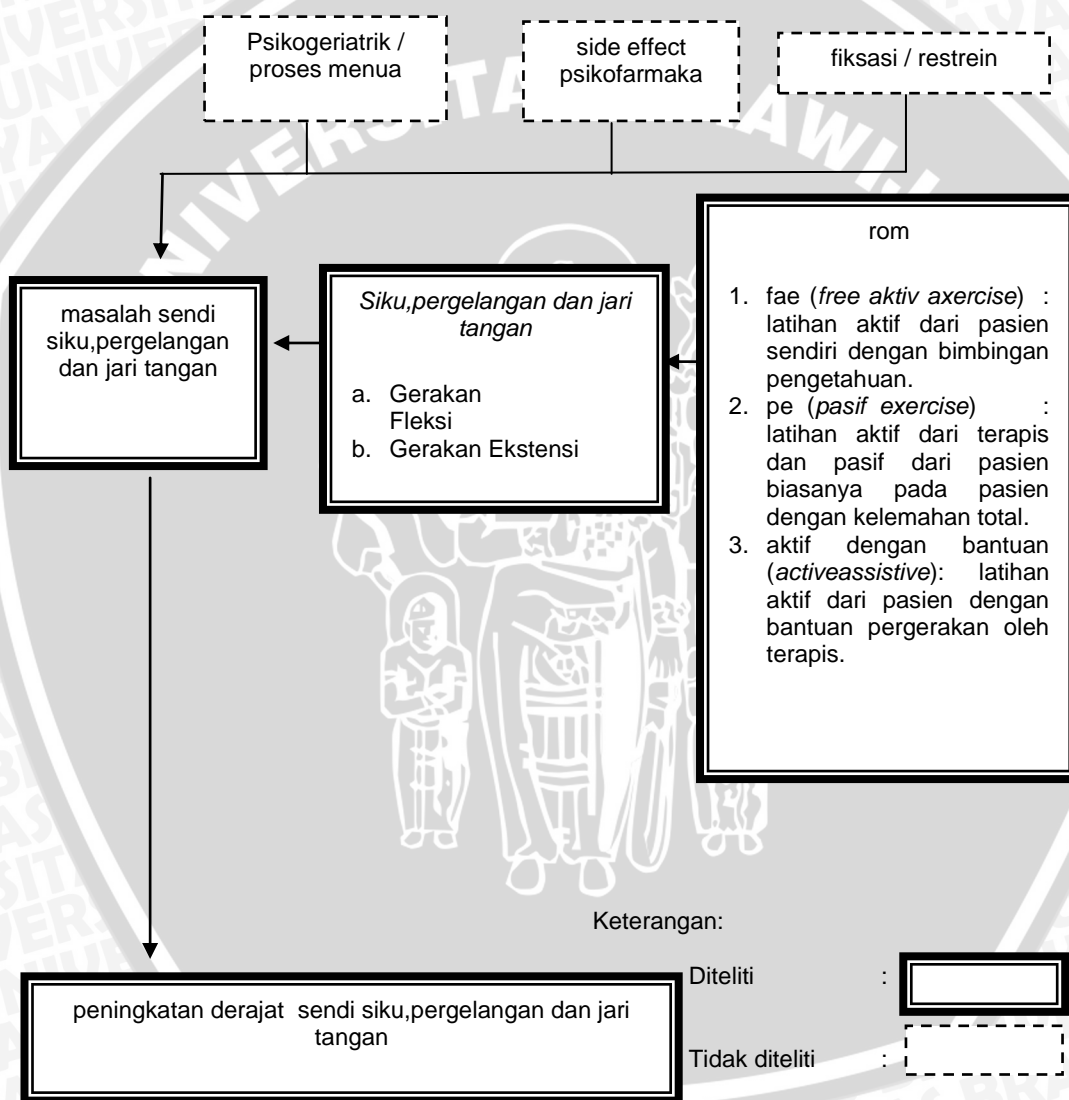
Psikogeriatrik / proses menua

side effect psikofarmaka

fiksasi / restrein

rom

1. fae (*free aktiv axercise*) : latihan aktif dari pasien sendiri dengan bimbingan pengetahuan.
2. pe (*pasif exercise*) : latihan aktif dari terapis dan pasif dari pasien biasanya pada pasien dengan kelemahan total.
3. aktif dengan bantuan (*activeassistive*): latihan aktif dari pasien dengan bantuan pergerakan oleh terapis.

*Siku,pergelangan dan jari tangan*

a. Gerakan Fleksi
b. Gerakan Ekstensi

masalah sendi siku,pergelangan dan jari tangan

peningkatan derajat sendi siku,pergelangan dan jari tangan

Keterangan:

Diteliti :

Tidak diteliti :